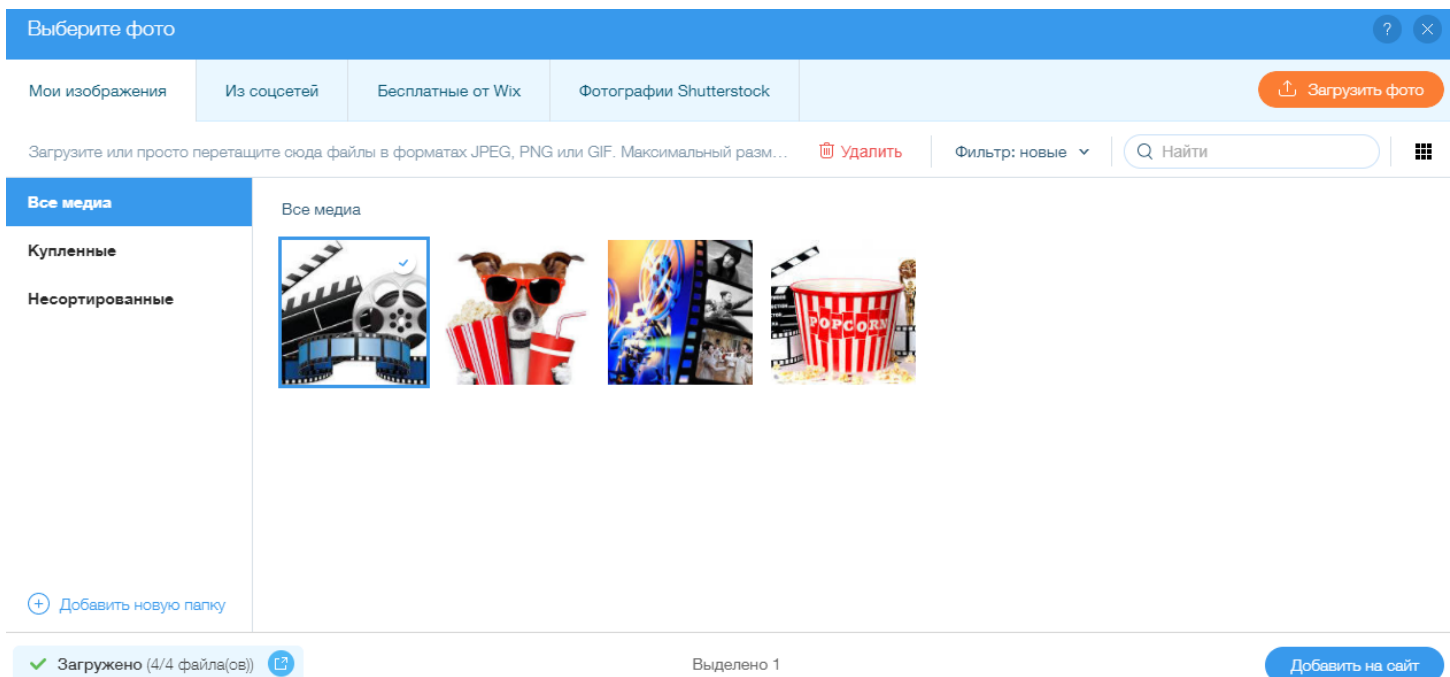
Выберите фото

?

Мои изображения | Из соцсетей | Бесплатные от Wix | Фотографии Shutterstock

Загрузить фото

Загрузите или просто перетащите сюда файлы в форматах JPEG, PNG или GIF. Максимальный разм...

Удалить

Фильтр: новые

Найти

Все медиа

Купленные

Несортированные

Все медиа

POPCORN

Добавить новую папку

Загружено (4/4 файла(ов))

Выделено 1

Добавить на сайт